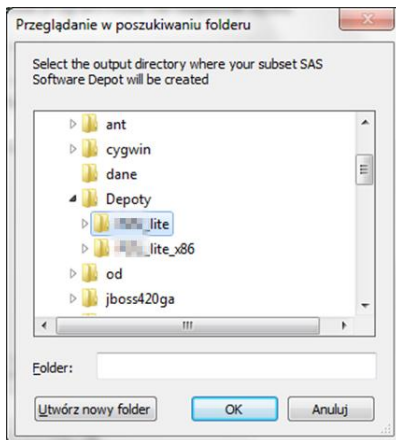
Przeglądanie w poszukiwaniu folderu

Select the output directory where your subset SAS Software Depot will be created

ant
cygwin
dane
Depoty
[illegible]_lite
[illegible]_lite_x86
od
jboss420ga

Folder:

Utwórz nowy folder
OK
Anuluj